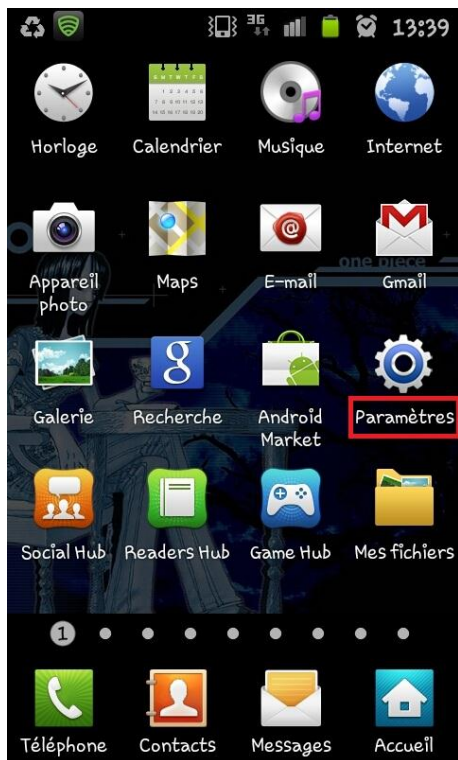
3G 13:39

Horloge
Calendrier
Musique
Internet

Appareil photo
Maps
E-mail
Gmail

one piece

Galerie
Recherche
Android Market
Paramètres

Social Hub
Readers Hub
Game Hub
Mes fichiers

1

Téléphone
Contacts
Messages
Accueil